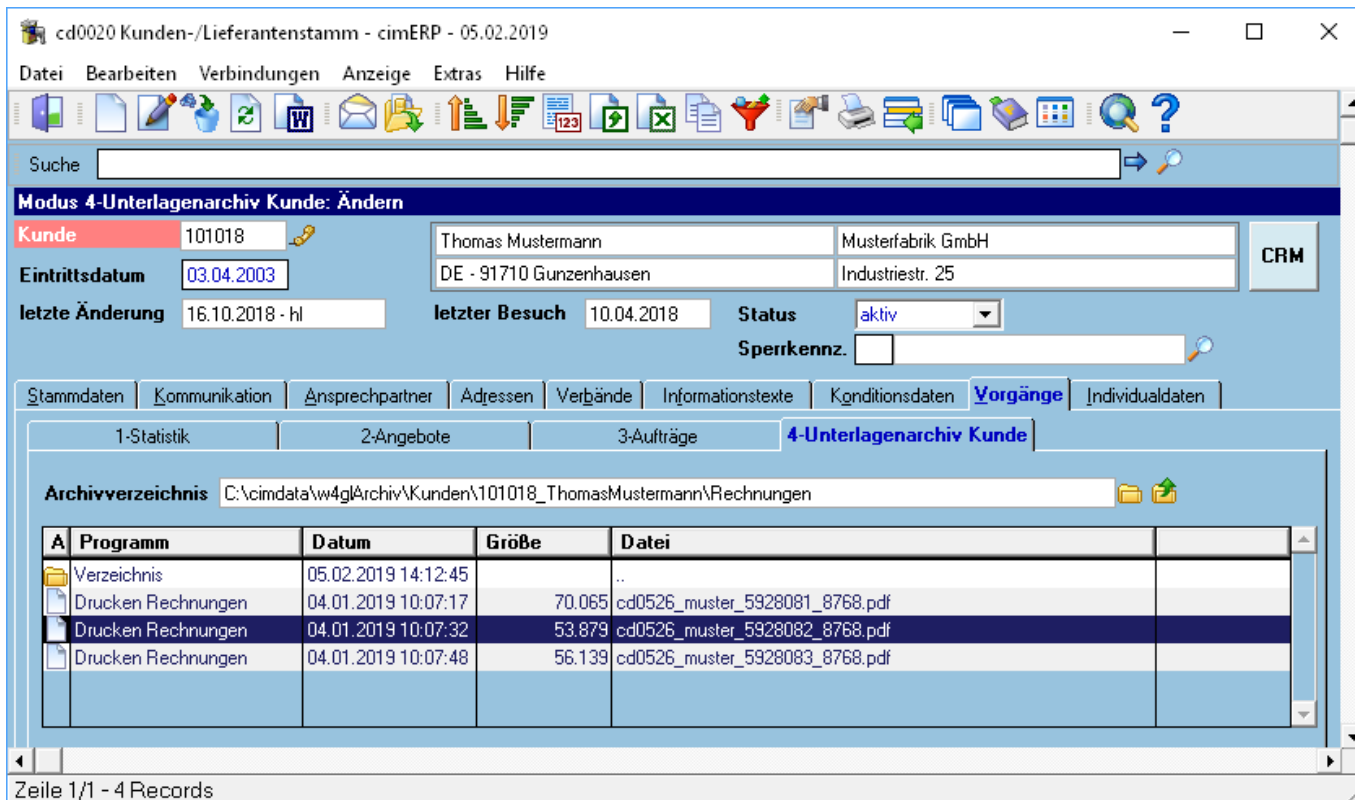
cd0020 Kunden-/Lieferantenstamm - cimERP - 05.02.2019

Datei Bearbeiten Verbindungen Anzeige Extras Hilfe

Suche

Modus 4-Unterlagenarchiv Kunde: Ändern

Kunde 101018
Eintrittsdatum 03.04.2003
letzte Änderung 16.10.2018 - hl

Thomas Mustermann | Musterfabrik GmbH
DE - 91710 Gunzenhausen | Industriestr. 25

CRM

letzter Besuch 10.04.2018
Status aktiv
Sperrkennz.

Stammdaten | Kommunikation | Ansprechpartner | Adressen | Verbände | Informationstexte | Konditionsdaten | Vorgänge | Individualdaten

1-Statistik | 2-Angebote | 3-Aufträge | 4-Unterlagenarchiv Kunde

Archivverzeichnis C:\cimdata\w4glArchiv\Kunden\101018_ThomasMustermann\Rechnungen

| A | Programm | Datum | Größe | Datei | |
|---|---|---|---|---|---|
| | Verzeichnis | 05.02.2019 14:12:45 | | .. | |
| | Drucken Rechnungen | 04.01.2019 10:07:17 | 70.065 | cd0526_muster_5928081_8768.pdf | |
| | Drucken Rechnungen | 04.01.2019 10:07:32 | 53.879 | cd0526_muster_5928082_8768.pdf | |
| | Drucken Rechnungen | 04.01.2019 10:07:48 | 56.139 | cd0526_muster_5928083_8768.pdf | |

Zeile 1/1 - 4 Records